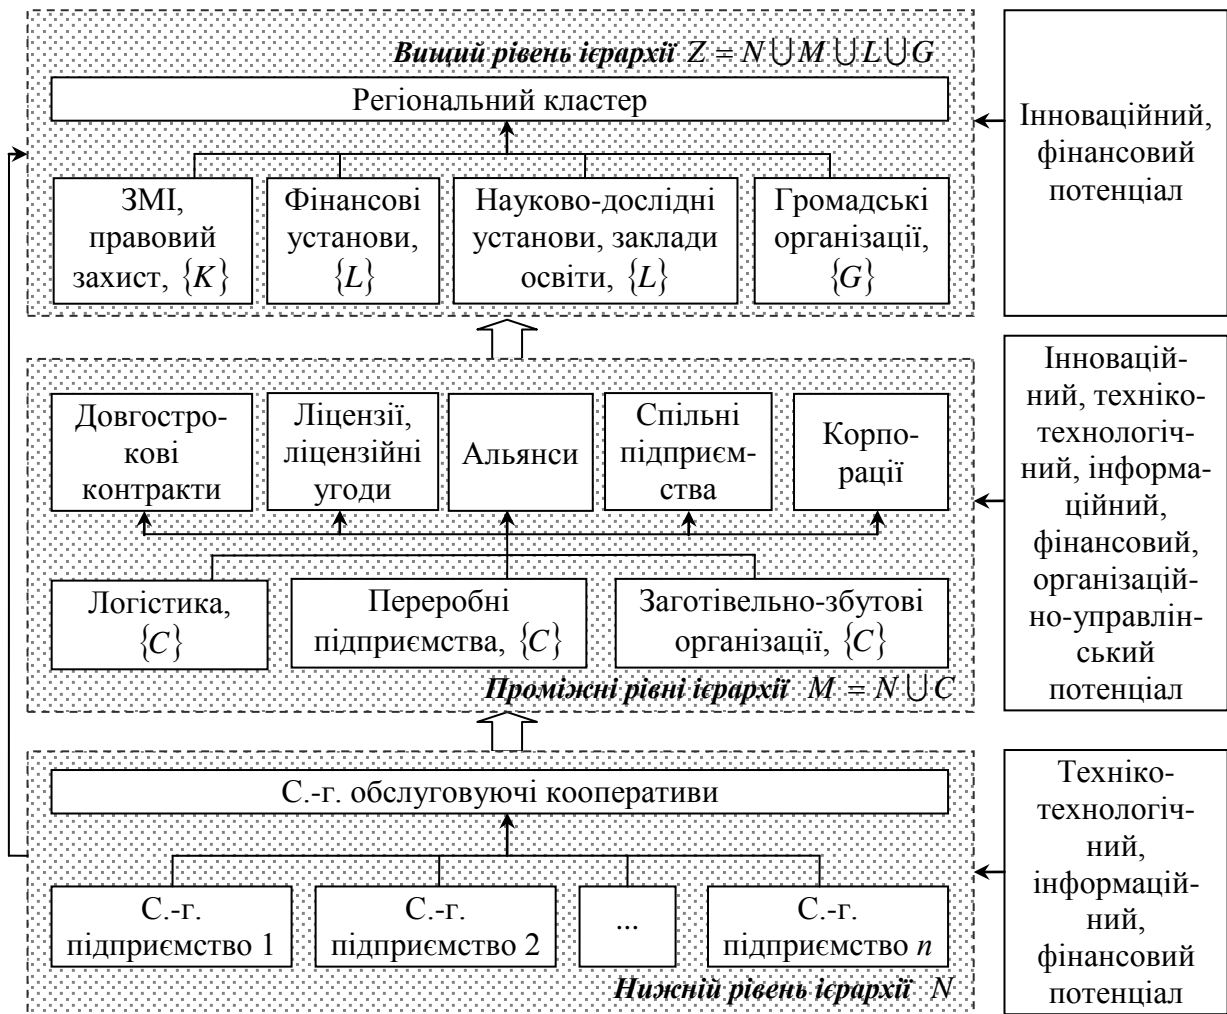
Вищий рівень ієрархії $Z = N \bigcup M \bigcup L \bigcup G$

Регіональний кластер

ЗМІ, правовий захист, $\{K\}$

Фінансові установи, $\{L\}$

Науково-дослідні установи, заклади освіти, $\{L\}$

Громадські організації, $\{G\}$

Інноваційний, фінансовий потенціал

Довгострокові контракти

Ліцензії, ліцензійні угоди

Альянси

Спільні підприємства

Корпорації

Логістика, $\{C\}$

Переробні підприємства, $\{C\}$

Заготівельно-збутові організації, $\{C\}$

Проміжні рівні ієрархії $M = N \bigcup C$

Інноваційний, техніко-технологічний, інформаційний, фінансовий, організаційно-управлінський потенціал

С.-г. обслуговуючі кооперативи

С.-г. підприємство 1

С.-г. підприємство 2

...

С.-г. підприємство $n$

Нижній рівень ієрархії $N$

Техніко-технологічний, інформаційний, фінансовий потенціал